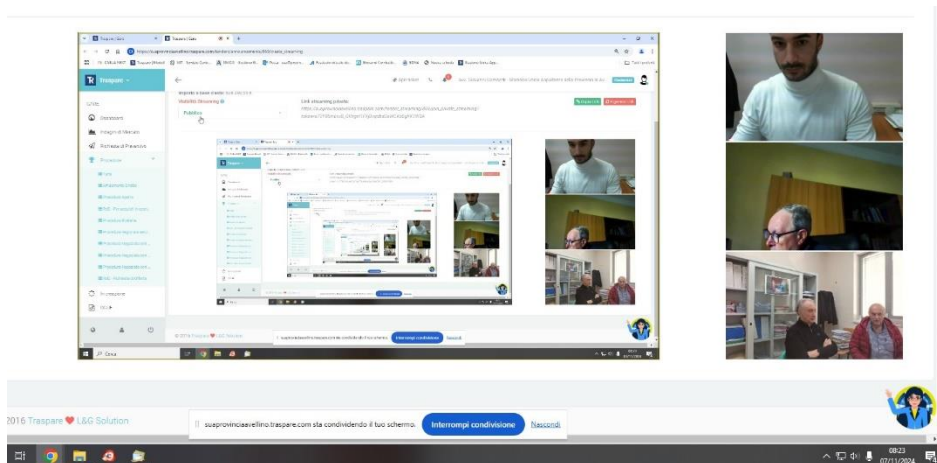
Traspare

Modalità Streaming

Pubblico

Link streaming privato

Interrompi condivisione

2016 Traspare ❤ L&G Solution

suaprovinciaavellino.traspare.com sta condividendo il tuo schermo.

Interrompi condivisione

Nascondi

08:23
07/11/2024